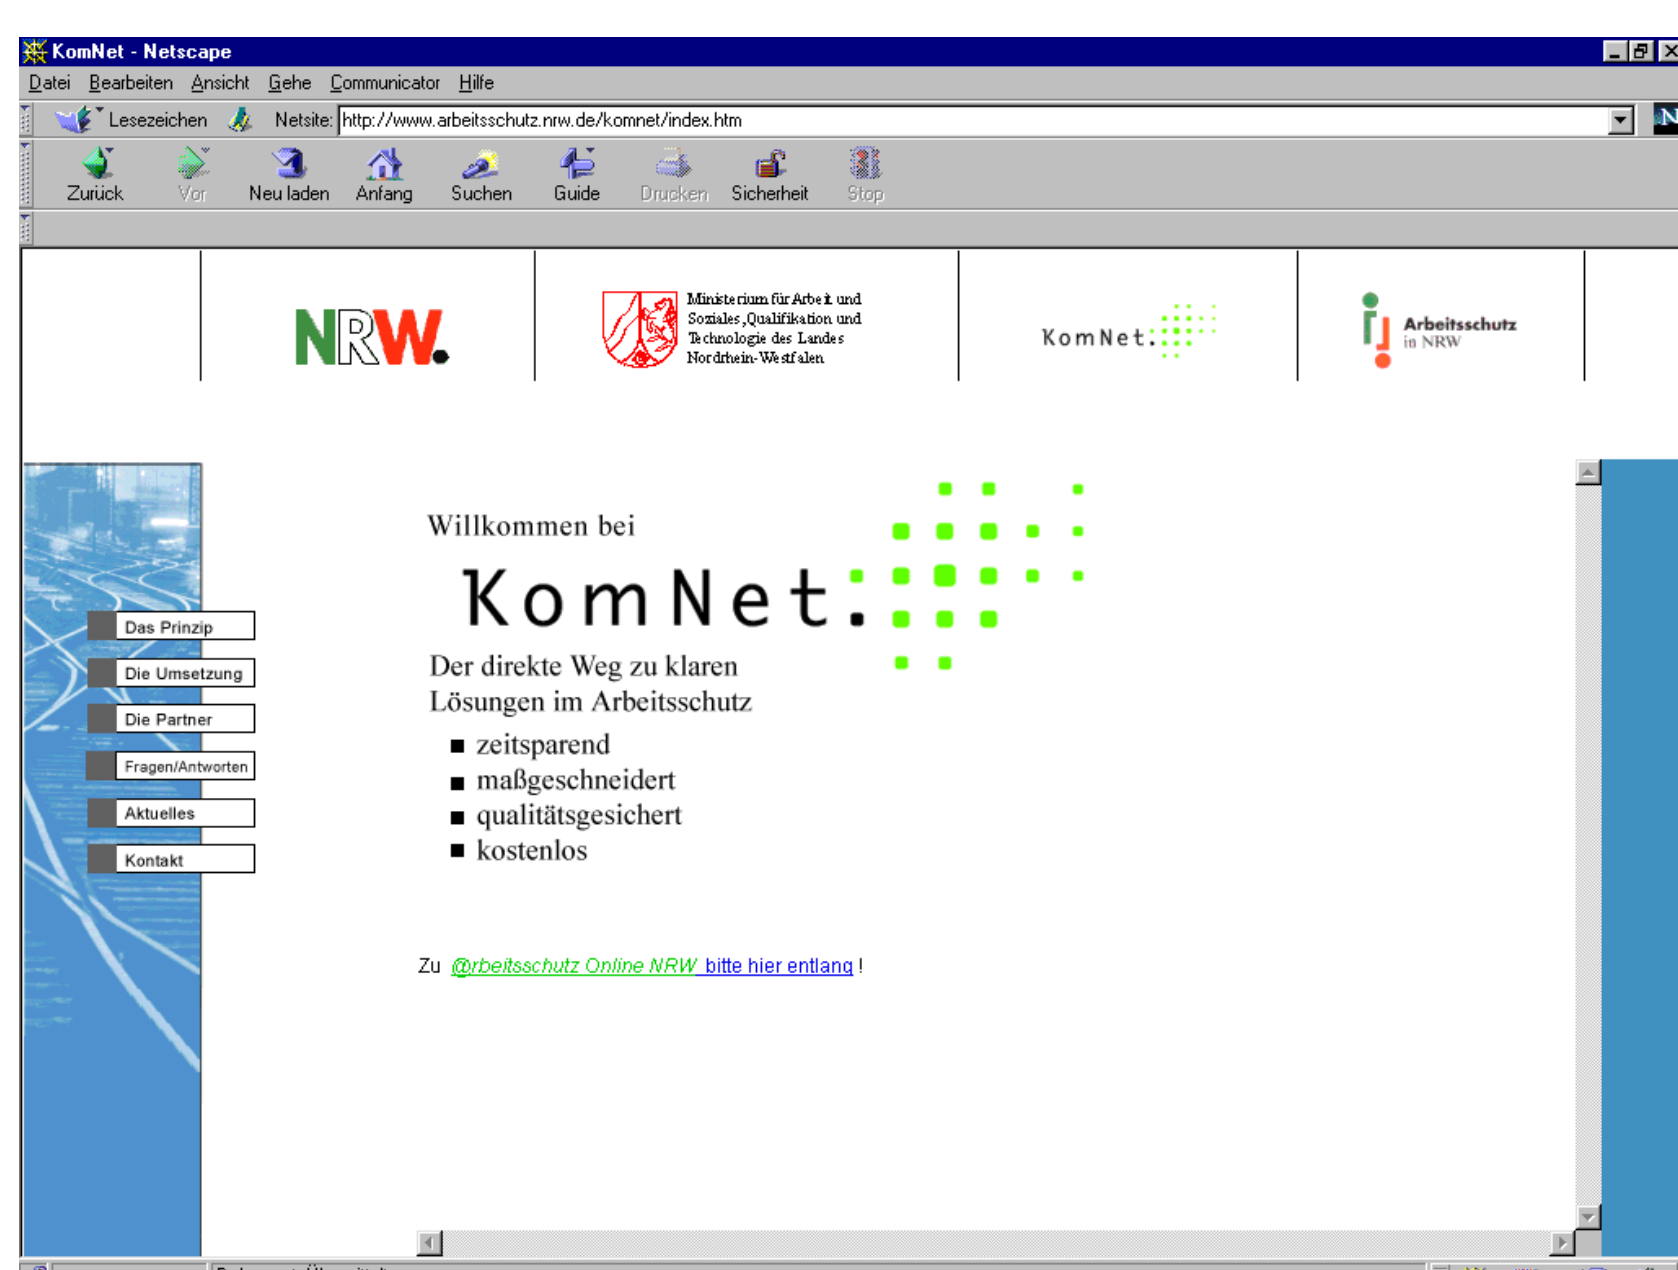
KomNet - Netscape

Datei Bearbeiten Ansicht Gehe Communicator Hilfe

Lesezeichen Netsite: http://www.arbeitsschutz.nrw.de/komnet/index.htm

Zurück Vor Neu laden Anfang Suchen Guide Drucken Sicherheit Stop

NRW.

Ministerium für Arbeit und Soziales, Qualifikation und Technologie des Landes Nordrhein-Westfalen

KomNet:

Arbeitsschutz in NRW

Das Prinzip
Die Umsetzung
Die Partner
Fragen/Antworten
Aktuelles
Kontakt

Willkommen bei

KomNet:

Der direkte Weg zu klaren Lösungen im Arbeitsschutz

■ zeitsparend
■ maßgeschneidert
■ qualitätsgesichert
■ kostenlos

Zu @rbeitsschutz Online NRW bitte hier entlang !